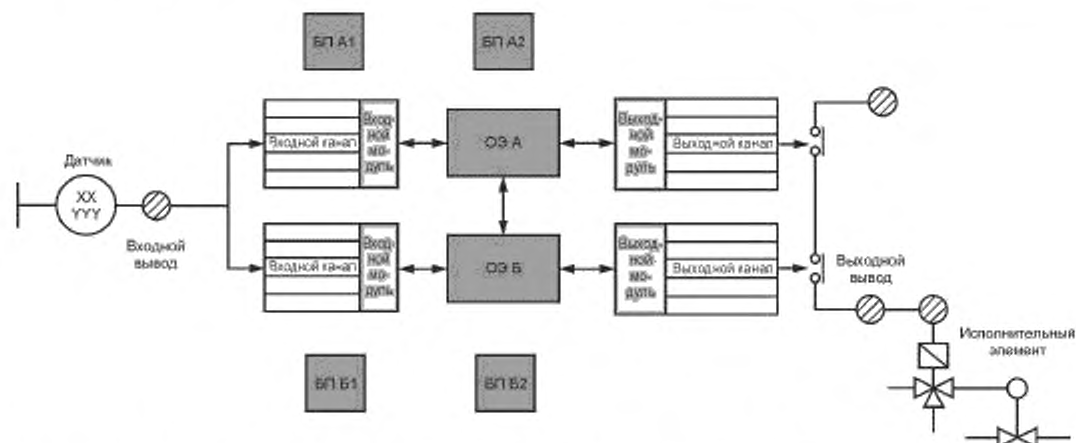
БП А1

БП А2

Датчик

XX
YYY

Входной вывод

Входной канал

Входной модуль

ОЭ А

Выходной модуль

Выходной канал

Входной канал

Входной модуль

ОЭ Б

Выходной модуль

Выходной канал

Выходной вывод

Исполнительный элемент

БП Б1

БП Б2